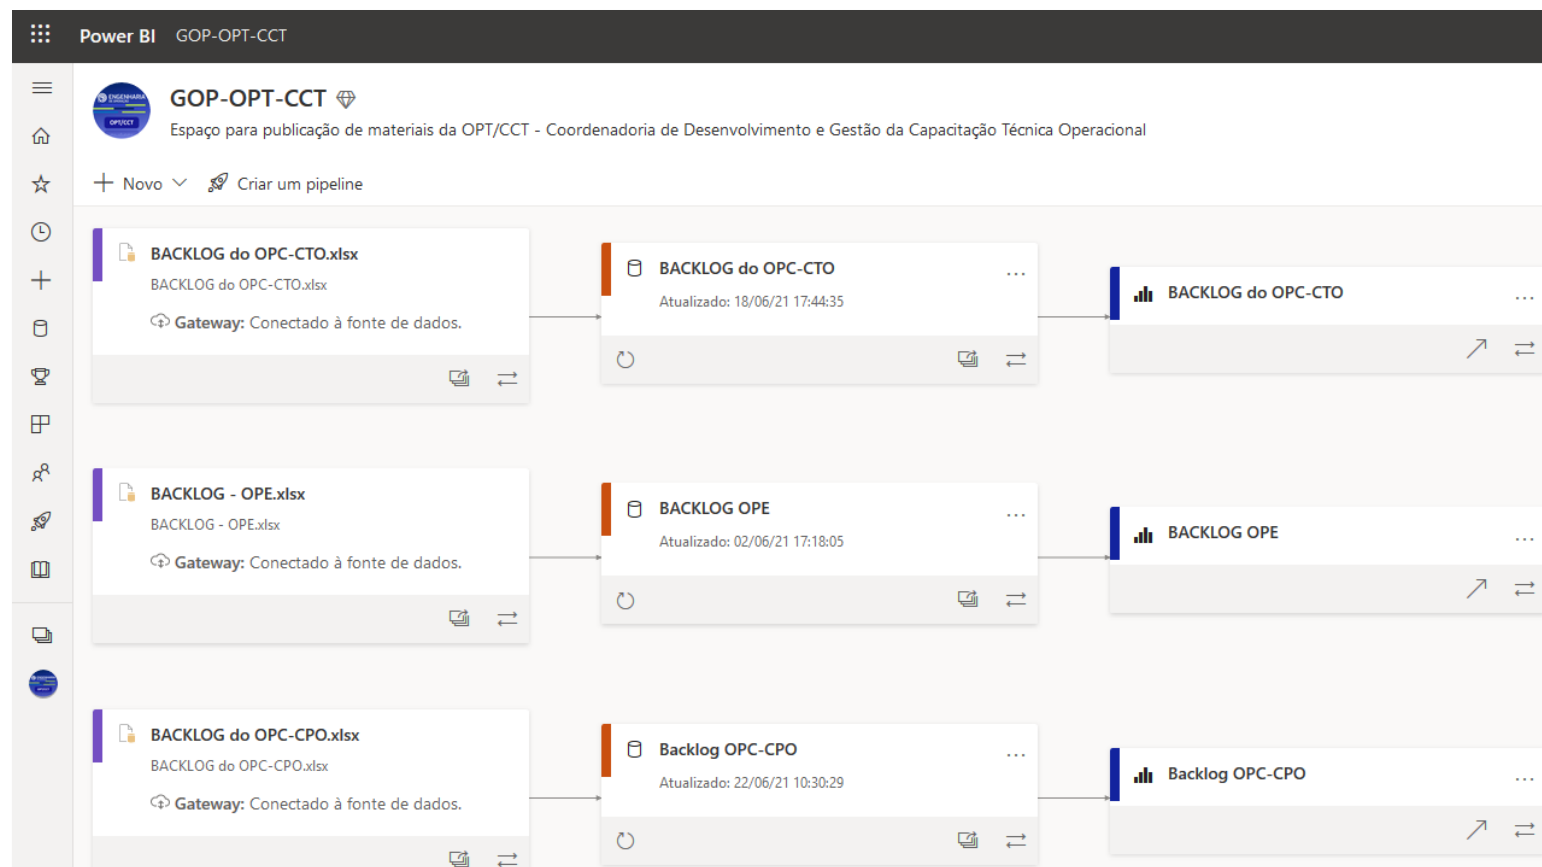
Power BI GOP-OPT-CCT

GOP-OPT-CCT
Espaço para publicação de materiais da OPT/CCT - Coordenadoria de Desenvolvimento e Gestão da Capacitação Técnica Operacional

Novo
Criar um pipeline

BACKLOG do OPC-CTO.xlsx
BACKLOG do OPC-CTO.xlsx
Gateway: Conectado à fonte de dados.

BACKLOG do OPC-CTO
Atualizado: 18/06/21 17:44:35

BACKLOG do OPC-CTO

BACKLOG - OPE.xlsx
BACKLOG - OPE.xlsx
Gateway: Conectado à fonte de dados.

BACKLOG OPE
Atualizado: 02/06/21 17:18:05

BACKLOG OPE

BACKLOG do OPC-CPO.xlsx
BACKLOG do OPC-CPO.xlsx
Gateway: Conectado à fonte de dados.

Backlog OPC-CPO
Atualizado: 22/06/21 10:30:29

Backlog OPC-CPO